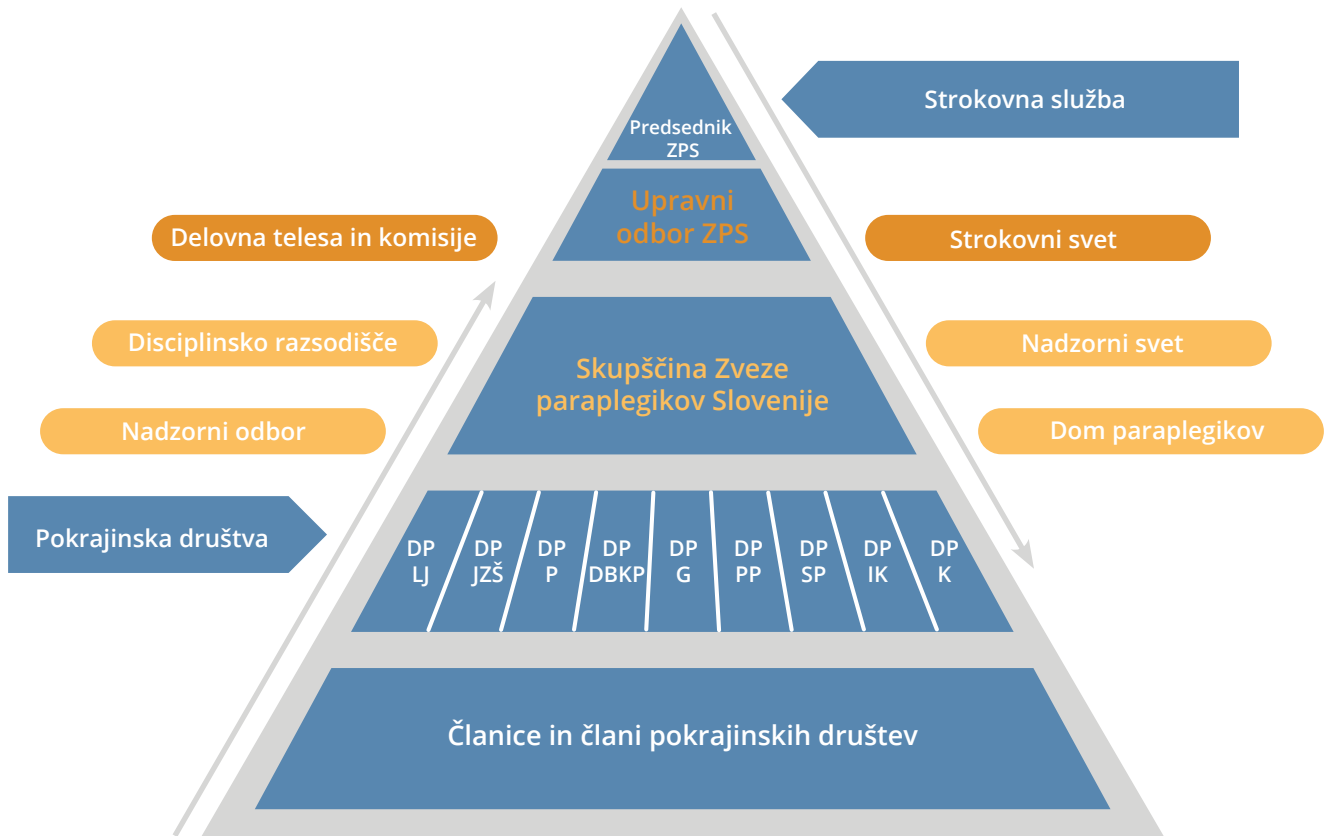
Strokovna služba

Predsednik ZPS

Upravni odbor ZPS

Delovna telesa in komisije

Strokovni svet

Disciplinsko razsodišče

Nadzorni svet

Skupščina Zveze paraplegikov Slovenije

Nadzorni odbor

Dom paraplegikov

Pokrajinska društva

DP LJ | DP JZŠ | DP P | DP DBKP | DP G | DP PP | DP SP | DP IK | DP K

Članice in člani pokrajinskih društev